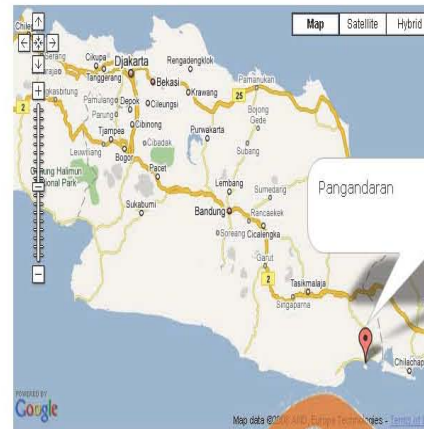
Map Satellite Hybrid

Cilegon
Serang
Pandeglang
Cikupa
Tanggerang
Djakarta
Rengadengklok
Bekasi
Karawang
Pamanukan
Pamulang
Depok
Cileungsi
Parung
Cibinong
Tjampea
Bogor
Cibadak
Leuwiliang
Purwakarta
Bojong Gede
Subang
Gunung Halimun National Park
Pacet
Sukabumi
Lembang
Sumedang
Bandung
Rancaekek
Soreang
Cicalengka
Garut
Tasikmalaja
Singaparna
Chilachap
2
25
2

Pangandaran

POWERED BY
Google

Map data ©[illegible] AND, Europa Technologies - Terms of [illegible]